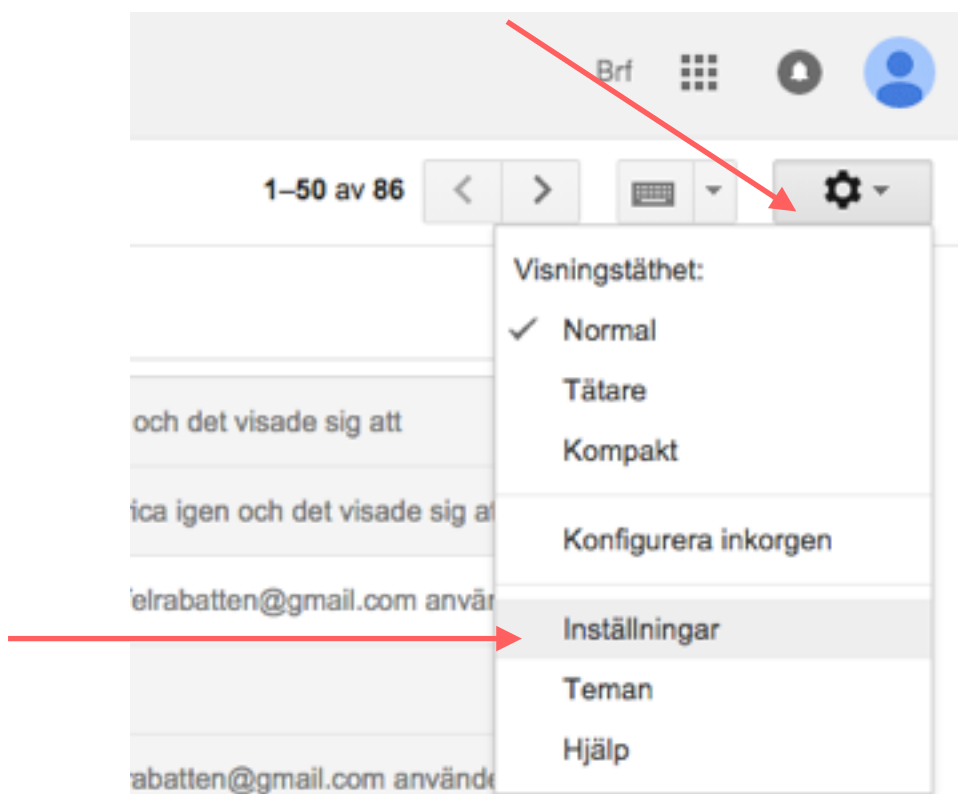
Brf

1–50 av 86

Visningstäthet:

✓ Normal

Tätare

Kompakt

Konfigurera inkorgen

Inställningar

Teman

Hjälp

och det visade sig att

ica igen och det visade sig at

elrabatten@gmail.com använ

rabatten@gmail.com använde